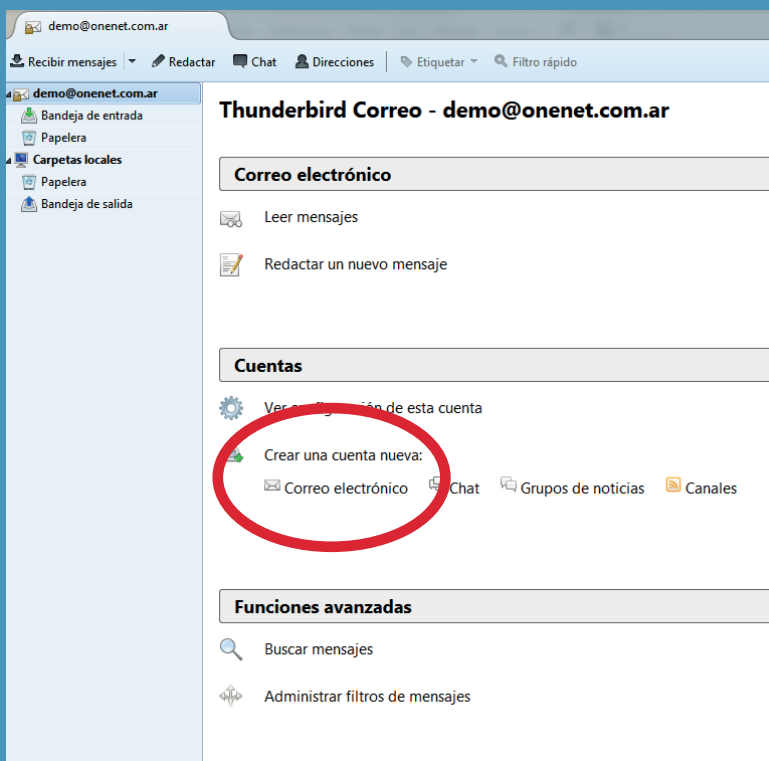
demo@onenet.com.ar

Recibir mensajes | Redactar | Chat | Direcciones | Etiquetar | Filtro rápido

demo@onenet.com.ar
Bandeja de entrada
Papelera
Carpetas locales
Papelera
Bandeja de salida

Thunderbird Correo - demo@onenet.com.ar

Correo electrónico

Leer mensajes

Redactar un nuevo mensaje

Cuentas

Ver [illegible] de esta cuenta

Crear una cuenta nueva:

Correo electrónico Chat Grupos de noticias Canales

Funciones avanzadas

Buscar mensajes

Administrar filtros de mensajes